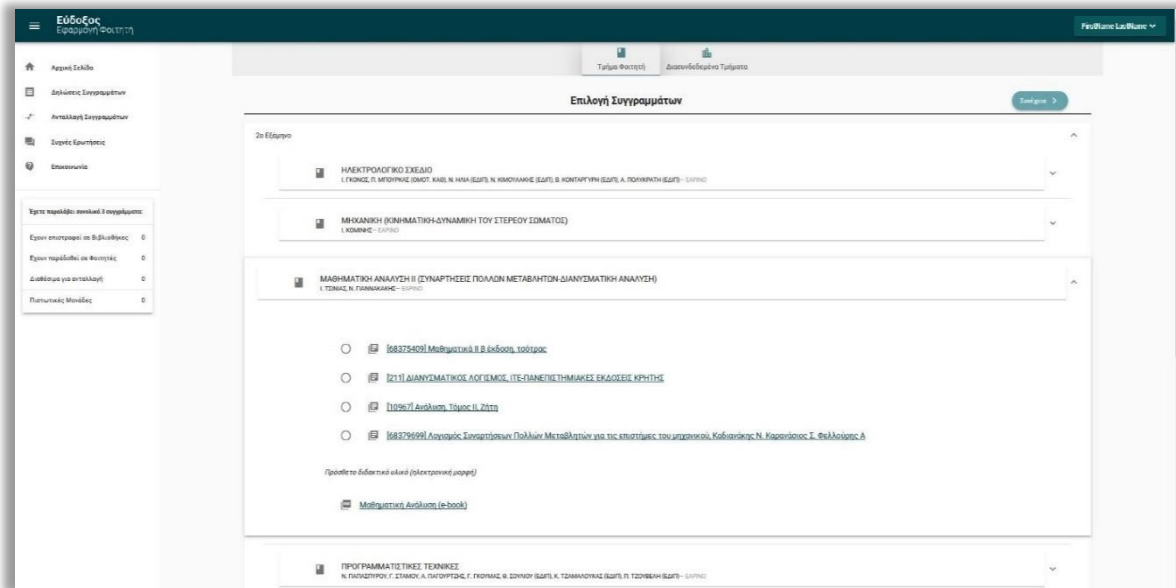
Εύδοξος
Εφαρμογή Φοιτητή

FirstName LastName

Αρχική Σελίδα
Δηλώσεις Συγγραμμάτων
Ανταλλαγή Συγγραμμάτων
Συχνές Ερωτήσεις
Επικοινωνία

Έχετε παραλάβει συνολικά 3 συγγράμματα
Έχουν επιστραφεί σε Βιβλιοθήκες 0
Έχουν παραδοθεί σε Φοιτητές 0
Διαθέσιμα για ανταλλαγή 0
Πιστωτικές Μονάδες 0

Τμήμα Φοιτητή
Διασυνδεδεμένα Τμήματα

Επιλογή Συγγραμμάτων

Συνέχεια >

2ο Εξάμηνο

ΗΛΕΚΤΡΟΛΟΓΙΚΟ ΣΧΕΔΙΟ
Ι. ΓΚΟΝΟΣ, Π. ΜΠΟΥΡΚΑΣ (ΟΜΟΤ. ΚΑΘ), Ν. ΗΛΙΑ (ΕΔΙΠ), Ν. ΚΙΜΟΥΛΑΚΗΣ (ΕΔΙΠ), Β. ΚΟΝΤΑΡΓΥΡΗ (ΕΔΙΠ), Α. ΠΟΛΥΚΡΑΤΗ (ΕΔΙΠ) – ΕΑΡΙΝΟ

ΜΗΧΑΝΙΚΗ (ΚΙΝΗΜΑΤΙΚΗ-ΔΥΝΑΜΙΚΗ ΤΟΥ ΣΤΕΡΕΟΥ ΣΩΜΑΤΟΣ)
Ι. ΚΟΜΙΝΗΣ – ΕΑΡΙΝΟ

ΜΑΘΗΜΑΤΙΚΗ ΑΝΑΛΥΣΗ ΙΙ (ΣΥΝΑΡΤΗΣΕΙΣ ΠΟΛΛΩΝ ΜΕΤΑΒΛΗΤΩΝ-ΔΙΑΝΥΣΜΑΤΙΚΗ ΑΝΑΛΥΣΗ)
Ι. ΤΣΙΝΙΑΣ, Ν. ΓΙΑΝΝΑΚΑΚΗΣ – ΕΑΡΙΝΟ

[68375409] Μαθηματικά ΙΙ Β έκδοση, τσίτρας

[211] ΔΙΑΝΥΣΜΑΤΙΚΟΣ ΛΟΓΙΣΜΟΣ, ΙΤΕ-ΠΑΝΕΠΙΣΤΗΜΙΑΚΕΣ ΕΚΔΟΣΕΙΣ ΚΡΗΤΗΣ

[10967] Ανάλυση, Τόμος ΙΙ, Ζήτη

[68379699] Λογισμός Συναρτήσεων Πολλών Μεταβλητών για τις επιστήμες του μηχανικού, Καδιανάκης Ν. Καρανάσιος Σ. Φελλούρης Α

Πρόσθετο διδακτικό υλικό (ηλεκτρονική μορφή)

Μαθηματική Ανάλυση (e-book)

ΠΡΟΓΡΑΜΜΑΤΙΣΤΙΚΕΣ ΤΕΧΝΙΚΕΣ
Ν. ΠΑΠΑΣΠΥΡΟΥ, Γ. ΣΤΑΜΟΥ, Α. ΠΑΓΟΥΡΤΖΗΣ, Γ. ΓΚΟΥΜΑΣ, Θ. ΣΟΥΛΙΟΥ (ΕΔΙΠ), Κ. ΤΖΑΜΑΛΟΥΚΑΣ (ΕΔΙΠ), Π. ΤΖΟΥΒΕΛΗ (ΕΔΙΠ) – ΕΑΡΙΝΟ